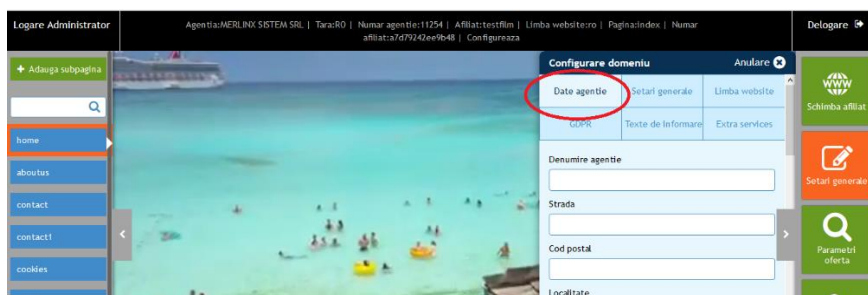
Logare Administrator

Agentia:MERLINX SISTEM SRL | Tara:RO | Numar agentie:11254 | Afiliat:testfilm | Limba website:ro | Pagina:index | Numar afiliat:a7d79242ee9b48 | Configureaza

Delogare

+ Adauga subpagina

home

aboutus

contact

contact1

cookies

Configurare domeniu

Anulare

| Date agentie | Setari generale | Limba website |
|---|---|---|
| GDPR | Texte de informare | Extra services |

Denumire agentie

Strada

Cod postal

Localitate

Schimba afiliat

Setari generale

Parametri oferta